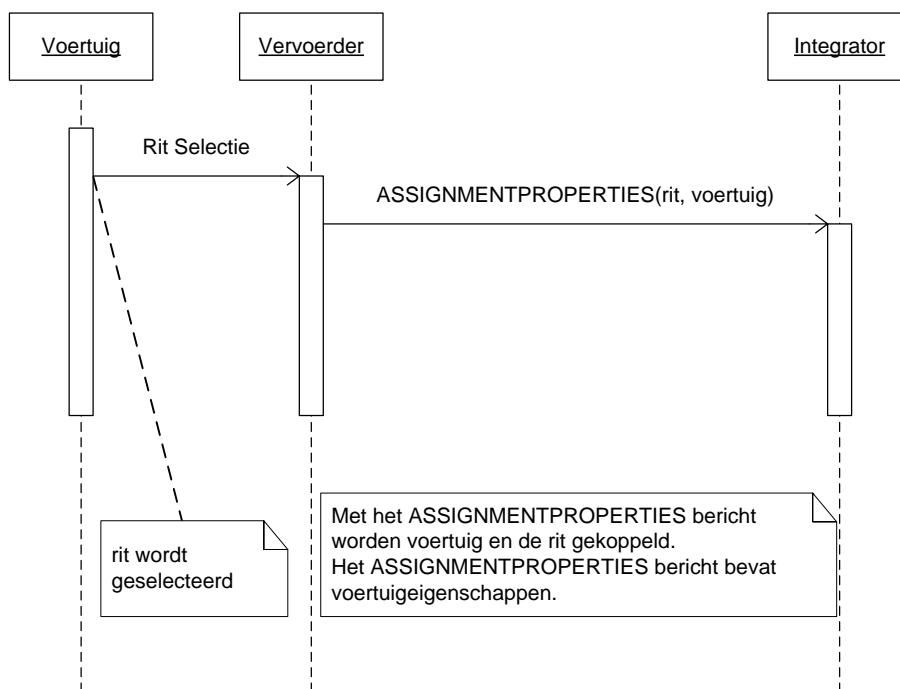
Voertuig

Vervoerder

Integrator

Rit Selectie

ASSIGNMENTPROPERTIES(rit, voertuig)

rit wordt geselecteerd

Met het ASSIGNMENTPROPERTIES bericht worden voertuig en de rit gekoppeld.
Het ASSIGNMENTPROPERTIES bericht bevat voertuigeigenschappen.